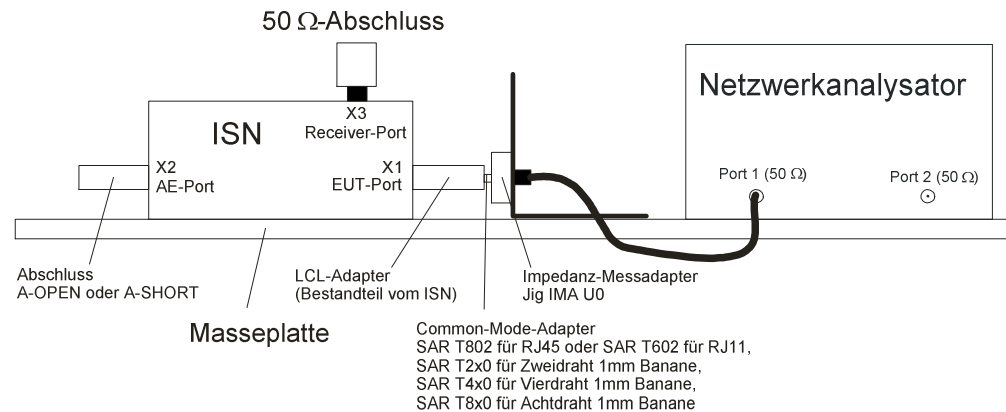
50 Ω-Abschluss

X3
Receiver-Port

ISN

X2
AE-Port

X1
EUT-Port

Netzwerkanalysator

Port 1 (50 Ω)

Port 2 (50 Ω)

Abschluss
A-OPEN oder A-SHORT

LCL-Adapter
(Bestandteil vom ISN)

Impedanz-Messadapter
Jig IMA U0

Masseplatte

Common-Mode-Adapter
SAR T802 für RJ45 oder SAR T602 für RJ11,
SAR T2x0 für Zweidraht 1mm Banane,
SAR T4x0 für Vierdraht 1mm Banane,
SAR T8x0 für Achtdraht 1mm Banane